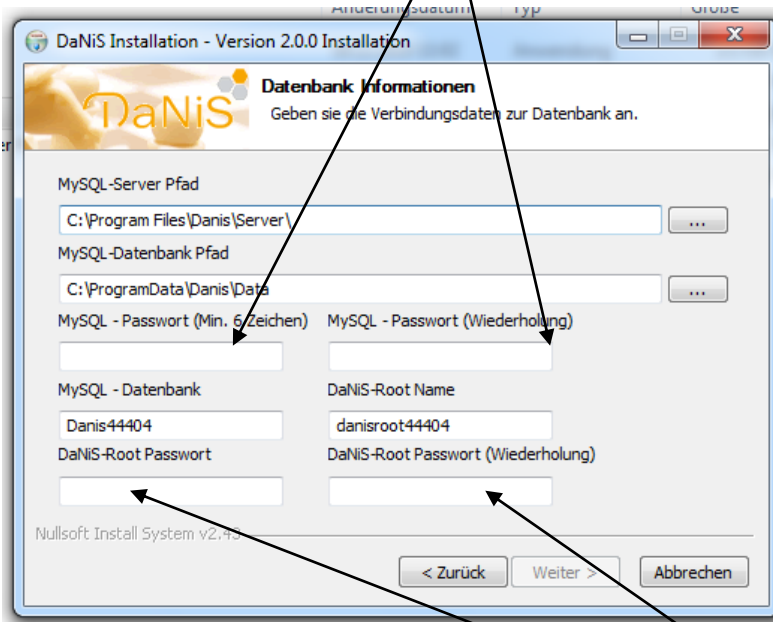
Änderungsdatum Typ Größe

DaNiS Installation - Version 2.0.0 Installation

DaNiS

Datenbank Informationen
Geben sie die Verbindungsdaten zur Datenbank an.

MySQL-Server Pfad
C:\Program Files\Danis\Server\
...
MySQL-Datenbank Pfad
C:\ProgramData\Danis\Data
...
MySQL - Passwort (Min. 6 Zeichen)
MySQL - Passwort (Wiederholung)
MySQL - Datenbank
Danis44404
DaNiS-Root Name
danisroot44404
DaNiS-Root Passwort
DaNiS-Root Passwort (Wiederholung)

Nullsoft Install System v2.4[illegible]

< Zurück
Weiter >
Abbrechen